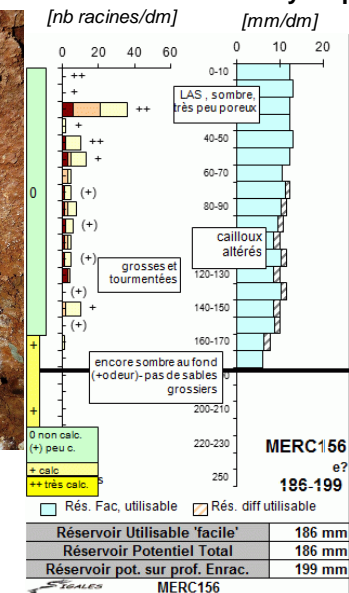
[nb racines/dm]

[mm/dm]

0 20 40 60

0 10 20

0-10

LAS , sombre, très peu poreux

++

++

++

+

40-50

60-70

(+)

80-90

(+)

cailloux altérés

(+)

(+)

grosses et tourmentées

120-130

+

140-150

(+)

160-170

0

+

+

encore sombre au fond (+odeur)- pas de sables grossiers

200-210

220-230

250

0 non calc.
(+) peu c.

+ calc

++ très calc.

MERC156

e?

186-199

Rés. Fac, utilisable

Rés. diff utilisable

| Réservoir Utilisable 'facile' | 186 mm |
|---|---|
| Réservoir Potentiel Total | 186 mm |
| Réservoir pot. sur prof. Enrac. | 199 mm |

SIGALES

MERC156